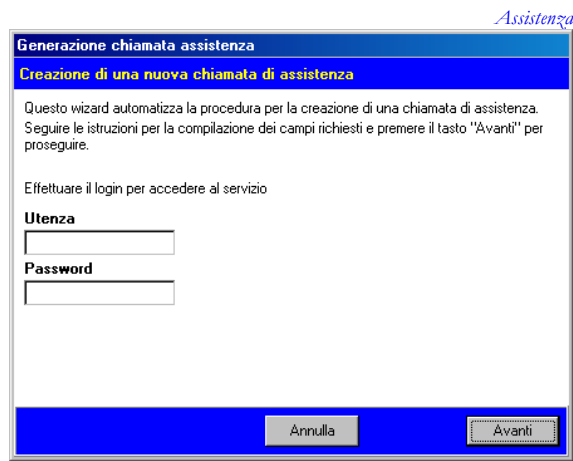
Assistenza

Generazione chiamata assistenza

Creazione di una nuova chiamata di assistenza

Questo wizard automatizza la procedura per la creazione di una chiamata di assistenza. Seguire le istruzioni per la compilazione dei campi richiesti e premere il tasto "Avanti" per proseguire.

Effettuare il login per accedere al servizio

Utenza

Password

Annulla

Avanti